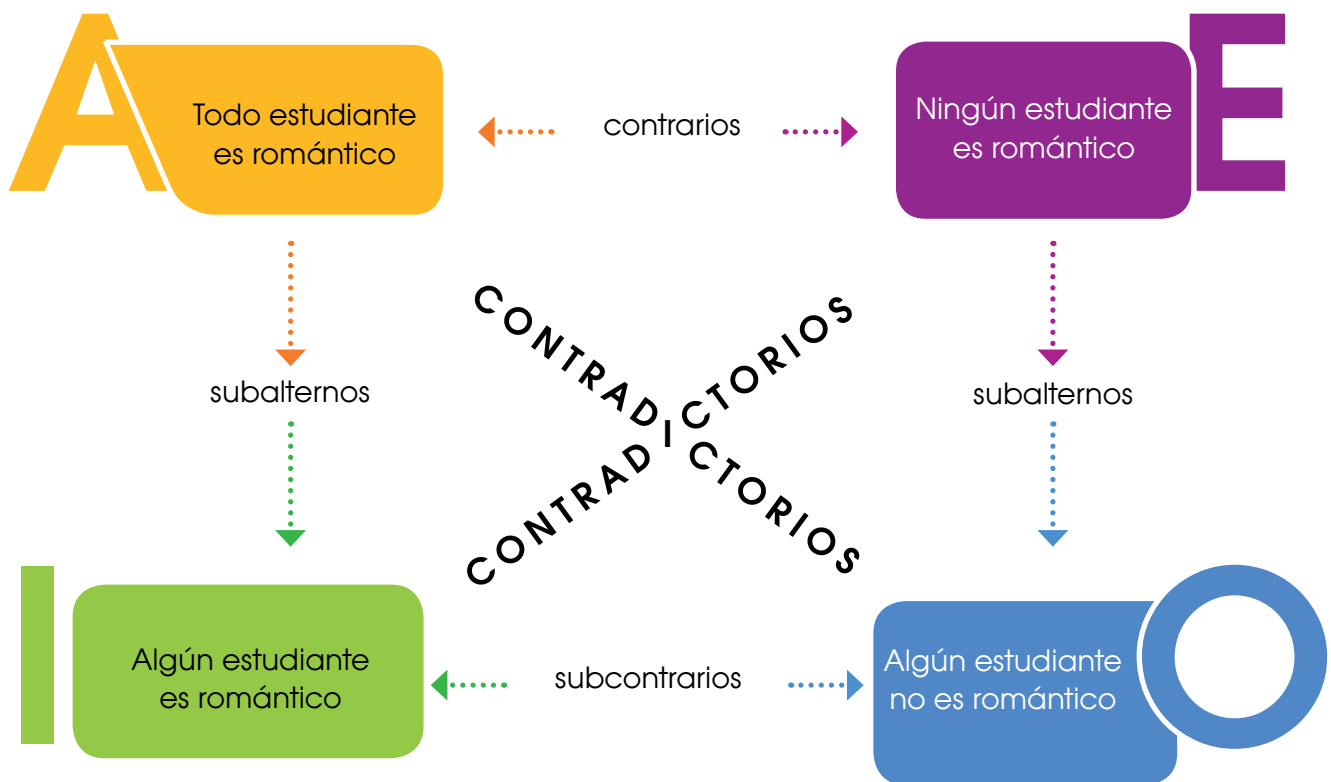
A

Todo estudiante es romántico

contrarios

Ningún estudiante es romántico

E

subalternos

CONTRADICTORIOS

CONTRADICTORIOS

subalternos

I

Algún estudiante es romántico

subcontrarios

Algún estudiante no es romántico

O